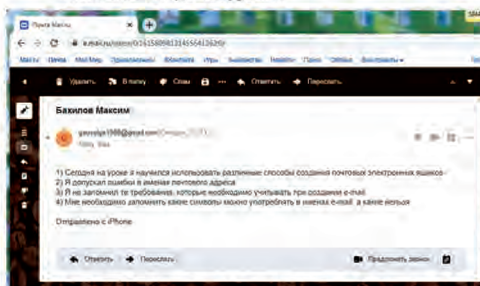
Почта Максим

e.mail.ru/inbox/0:16158898131455641262f/

Удалить В папку Спам Ответить Переслать

Бахилов Максим

Сегодня

1) Сегодня на уроке я научился использовать различные способы создания почтовых электронных ящиков
2) Я допускал ошибки в именах почтового адреса
3) Я не запомнил те требования, которые необходимо учитывать при создании e-mail
4) Мне необходимо запомнить какие символы можно употреблять в именах e-mail, а какие нельзя

Отправлено с iPhone

Ответить Переслать

Предложить звонок